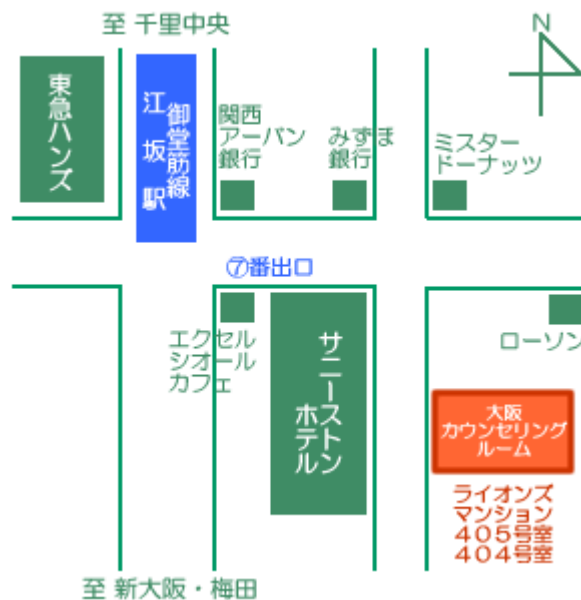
至 千里中央

N

東急ハンズ

御堂筋線
江坂駅

関西アーバン銀行

みずほ銀行

ミスタードーナッツ

⑦番出口

エクセルシオールカフェ

サニーストンホテル

ローソン

大阪カウンセリングルーム

ライオンズマンション
405号室
404号室

至 新大阪・梅田